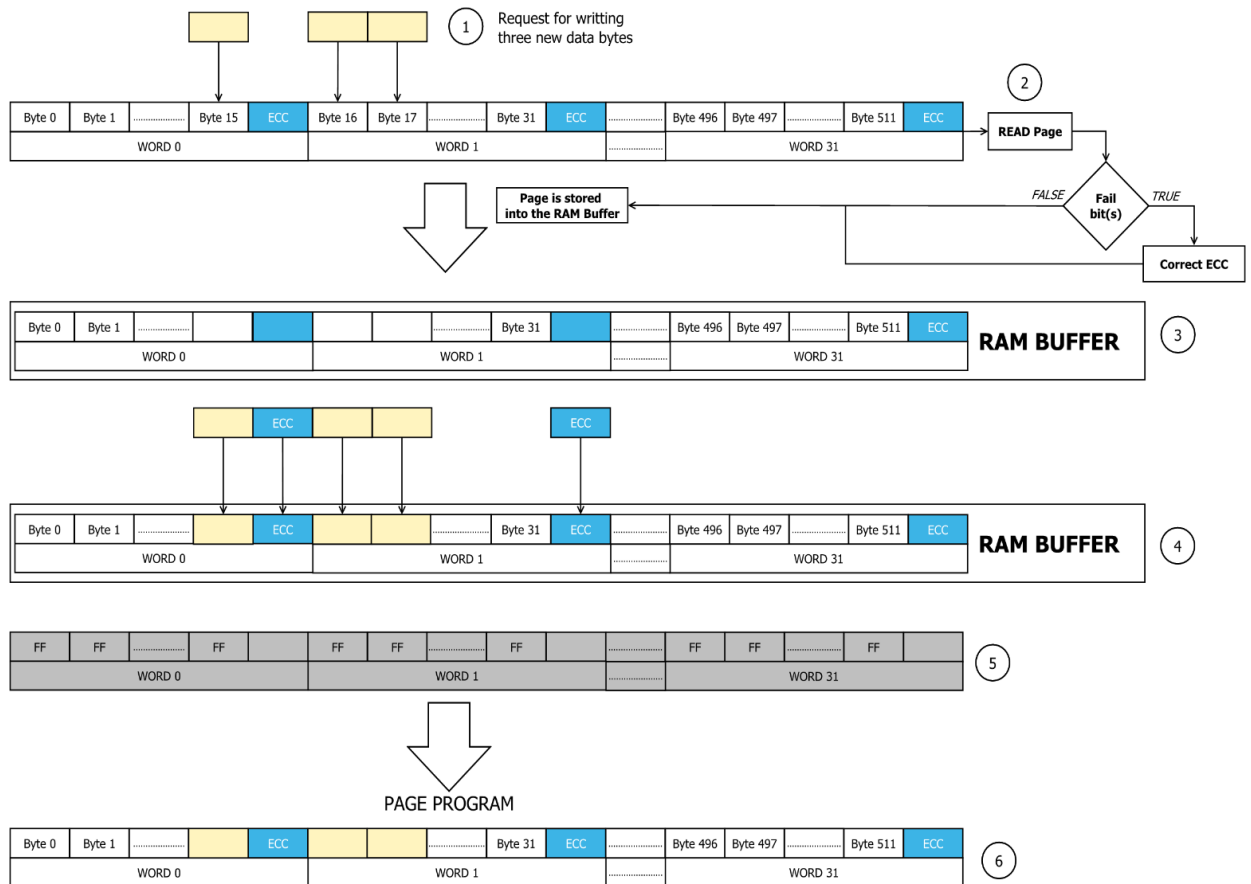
1 Request for writting three new data bytes

| Byte 0 | Byte 1 | ........ | Byte 15 | ECC | Byte 16 | Byte 17 | ........ | Byte 31 | ECC | ........ | Byte 496 | Byte 497 | ........ | Byte 511 | ECC |
|---|---|---|---|---|---|---|---|---|---|---|---|---|---|---|---|
| WORD 0 | | | | | WORD 1 | | | | | ........ | WORD 31 | | | | |

2

READ Page

Fail bit(s)

FALSE

TRUE

Page is stored into the RAM Buffer

Correct ECC

| Byte 0 | Byte 1 | ........ | | | | | ........ | Byte 31 | | ........ | Byte 496 | Byte 497 | ........ | Byte 511 | ECC |
|---|---|---|---|---|---|---|---|---|---|---|---|---|---|---|---|
| WORD 0 | | | | | WORD 1 | | | | | ........ | WORD 31 | | | | |

RAM BUFFER

3

ECC

ECC

| Byte 0 | Byte 1 | ........ | | ECC | | | ........ | Byte 31 | ECC | ........ | Byte 496 | Byte 497 | ........ | Byte 511 | ECC |
|---|---|---|---|---|---|---|---|---|---|---|---|---|---|---|---|
| WORD 0 | | | | | WORD 1 | | | | | ........ | WORD 31 | | | | |

RAM BUFFER

4

| FF | FF | ........ | FF | | FF | FF | ........ | FF | | ........ | FF | FF | ........ | FF | |
|---|---|---|---|---|---|---|---|---|---|---|---|---|---|---|---|
| WORD 0 | | | | | WORD 1 | | | | | ........ | WORD 31 | | | | |

5

PAGE PROGRAM

| Byte 0 | Byte 1 | ........ | | ECC | | | ........ | Byte 31 | ECC | ........ | Byte 496 | Byte 497 | ........ | Byte 511 | ECC |
|---|---|---|---|---|---|---|---|---|---|---|---|---|---|---|---|
| WORD 0 | | | | | WORD 1 | | | | | ........ | WORD 31 | | | | |

6